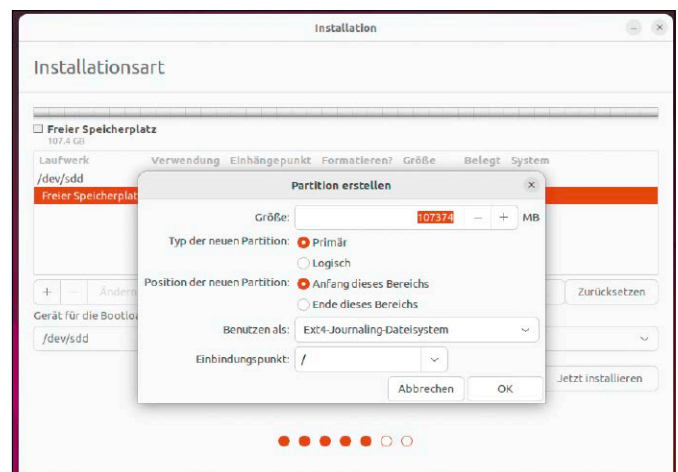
Installation

Installationsart

Freier Speicherplatz
107.4 GB

| Laufwerk | Verwendung | Einhängepunkt | Formatieren? | Größe | Belegt | System |
|---|---|---|---|---|---|---|
| /dev/sdd | | | | | | |
| Freier Speicherplat | | | | | | |

+ − Ändern

Zurücksetzen

Gerät für die Bootlo

/dev/sdd

Jetzt installieren

Partition erstellen

Größe: 107374 − + MB

Typ der neuen Partition: Primär

Logisch

Position der neuen Partition: Anfang dieses Bereichs

Ende dieses Bereichs

Benutzen als: Ext4-Journaling-Dateisystem

Einbindungspunkt: /

Abbrechen

OK